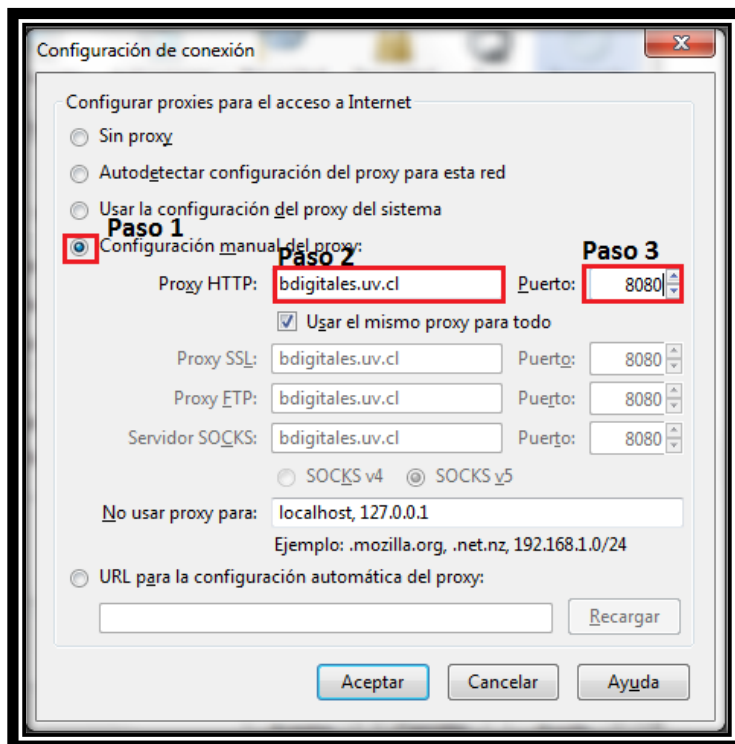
Configuración de conexión

Configurar proxies para el acceso a Internet

Sin proxy

Autodetectar configuración del proxy para esta red

Usar la configuración del proxy del sistema

Paso 1

Configuración manual del proxy:

Paso 2

Paso 3

Proxy HTTP: bdigitales.uv.cl Puerto: 8080

Usar el mismo proxy para todo

Proxy SSL: bdigitales.uv.cl Puerto: 8080

Proxy FTP: bdigitales.uv.cl Puerto: 8080

Servidor SOCKS: bdigitales.uv.cl Puerto: 8080

SOCKS v4 SOCKS v5

No usar proxy para: localhost, 127.0.0.1

Ejemplo: .mozilla.org, .net.nz, 192.168.1.0/24

URL para la configuración automática del proxy:

Recargar

Aceptar Cancelar Ayuda